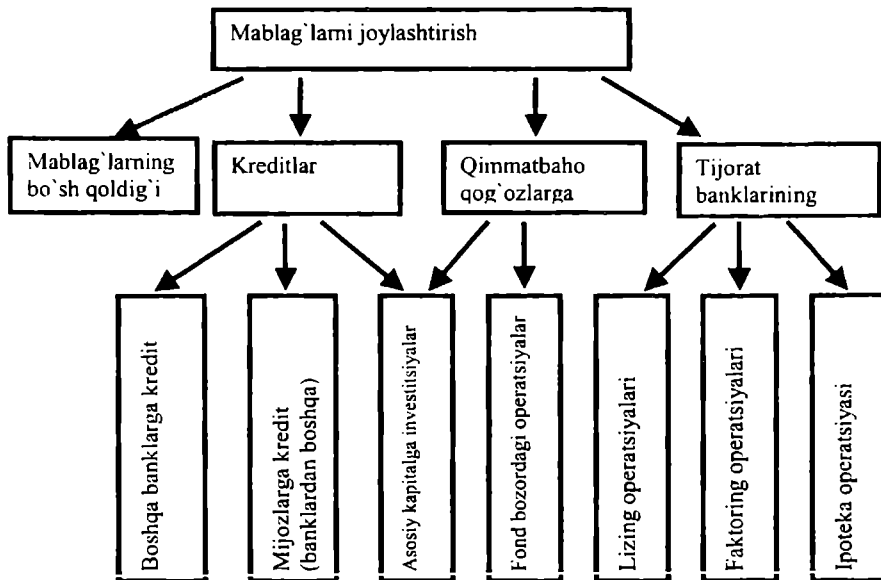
Mablag`larni joylashtirish

Mablag`larning bo`sh qoldig`i

Kreditlar

Qimmatbaho qog`ozlarga

Tijorat banklarining

Boshqa banklarga kredit

Mijozlarga kredit (banklardan boshqa)

Asosiy kapitalga investitsiyalar

Fond bozordagi operatsiyalar

Lizing operatsiyalari

Faktoring operatsiyalari

Ipoteka opcratsiyasi